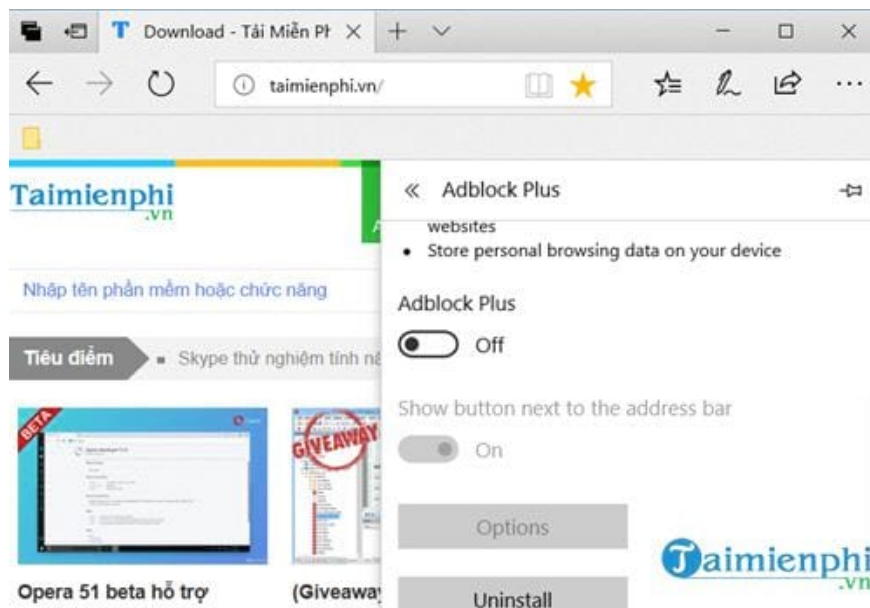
Download - Tải Miễn Pł

taimienphi.vn/

Taimienphi
.vn

Nhập tên phần mềm hoặc chức năng

Tiêu điểm

Skype thử nghiệm tính nă

BETA

GIVEAWAY

Opera 51 beta hỗ trợ

(Giveaway

Adblock Plus

websites

• Store personal browsing data on your device

Adblock Plus

Off

Show button next to the address bar

On

Options

Uninstall

Taimienphi
.vn